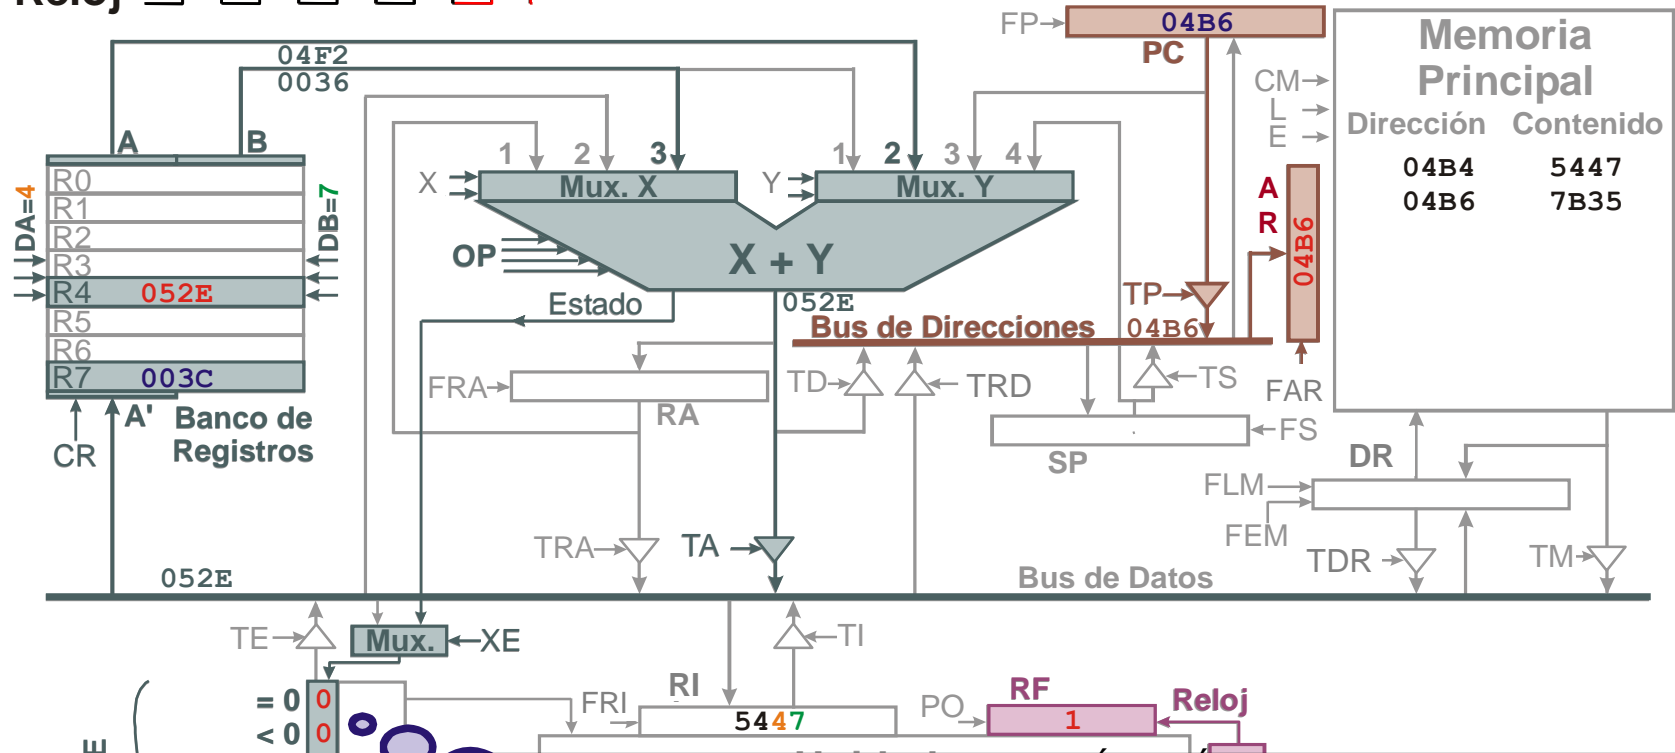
Reloj

04F2
0036
A B
R0
R1
R2
R3
R4 052E
R5
R6
R7 003C
DA=4
DB=7
A' Banco de Registros
CR

1 2 3
X Mux. X
1 2 3 4
Y Mux. Y
OP
X + Y
Estado
052E

FP 04B6
PC
CM
L
E
Memoria Principal
Dirección Contenido
| Dirección | Contenido |
|---|---|
| 04B4 | 5447 |
| 04B6 | 7B35 |

A
R
04B6
TP
Bus de Direcciones
04B6
FAR
TD
TRD
TS
FRA
RA
SP
FS
DR
FLM
FEM
TDR
TM
TRA
TA
Bus de Datos
052E
TE
Mux.
XE
TI
= 0 0
< 0 0
FRI
RI
5447
PO
RF
1
Reloj